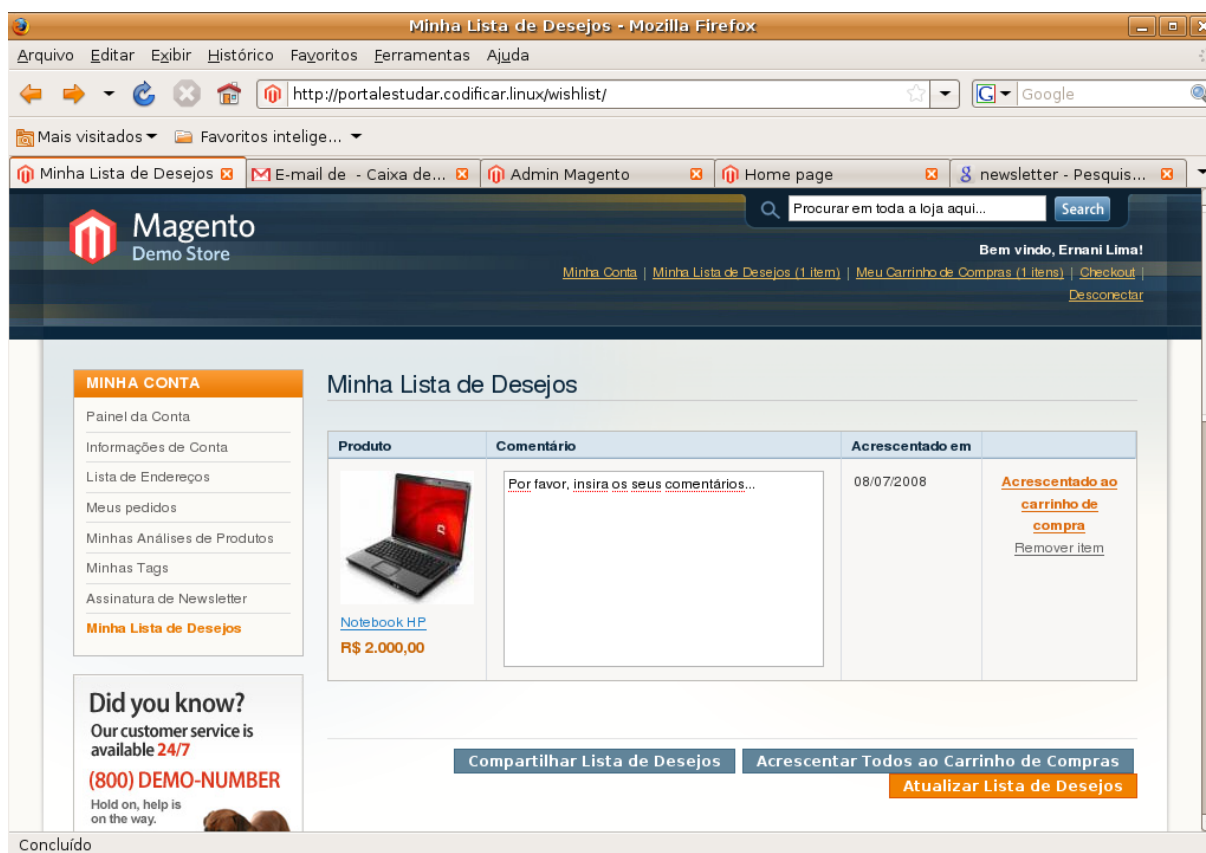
Minha Lista de Desejos - Mozilla Firefox

Arquivo Editar Exibir Histórico Favoritos Ferramentas Ajuda

http://portalestudar.codificar.linux/wishlist/

Google

Mais visitados ▾ Favoritos intelige... ▾

Minha Lista de Desejos | E-mail de - Caixa de... | Admin Magento | Home page | newsletter - Pesquis...

Magento Demo Store

Procurar em toda a loja aqui... Search

Bem vindo, Ernani Lima!

Minha Conta | Minha Lista de Desejos (1 item) | Meu Carrinho de Compras (1 itens) | Checkout | Desconectar

MINHA CONTA

Painel da Conta
Informações de Conta
Lista de Endereços
Meus pedidos
Minhas Análises de Produtos
Minhas Tags
Assinatura de Newsletter
Minha Lista de Desejos

Did you know?
Our customer service is available 24/7
(800) DEMO-NUMBER
Hold on, help is on the way.

Minha Lista de Desejos

| Produto | Comentário | Acrescentado em | |
|---|---|---|---|
| Notebook HP R$ 2.000,00 | Por favor, insira os seus comentários... | 08/07/2008 | Acrescentado ao carrinho de compra Remover item |

Compartilhar Lista de Desejos
Acrescentar Todos ao Carrinho de Compras
Atualizar Lista de Desejos

Concluído